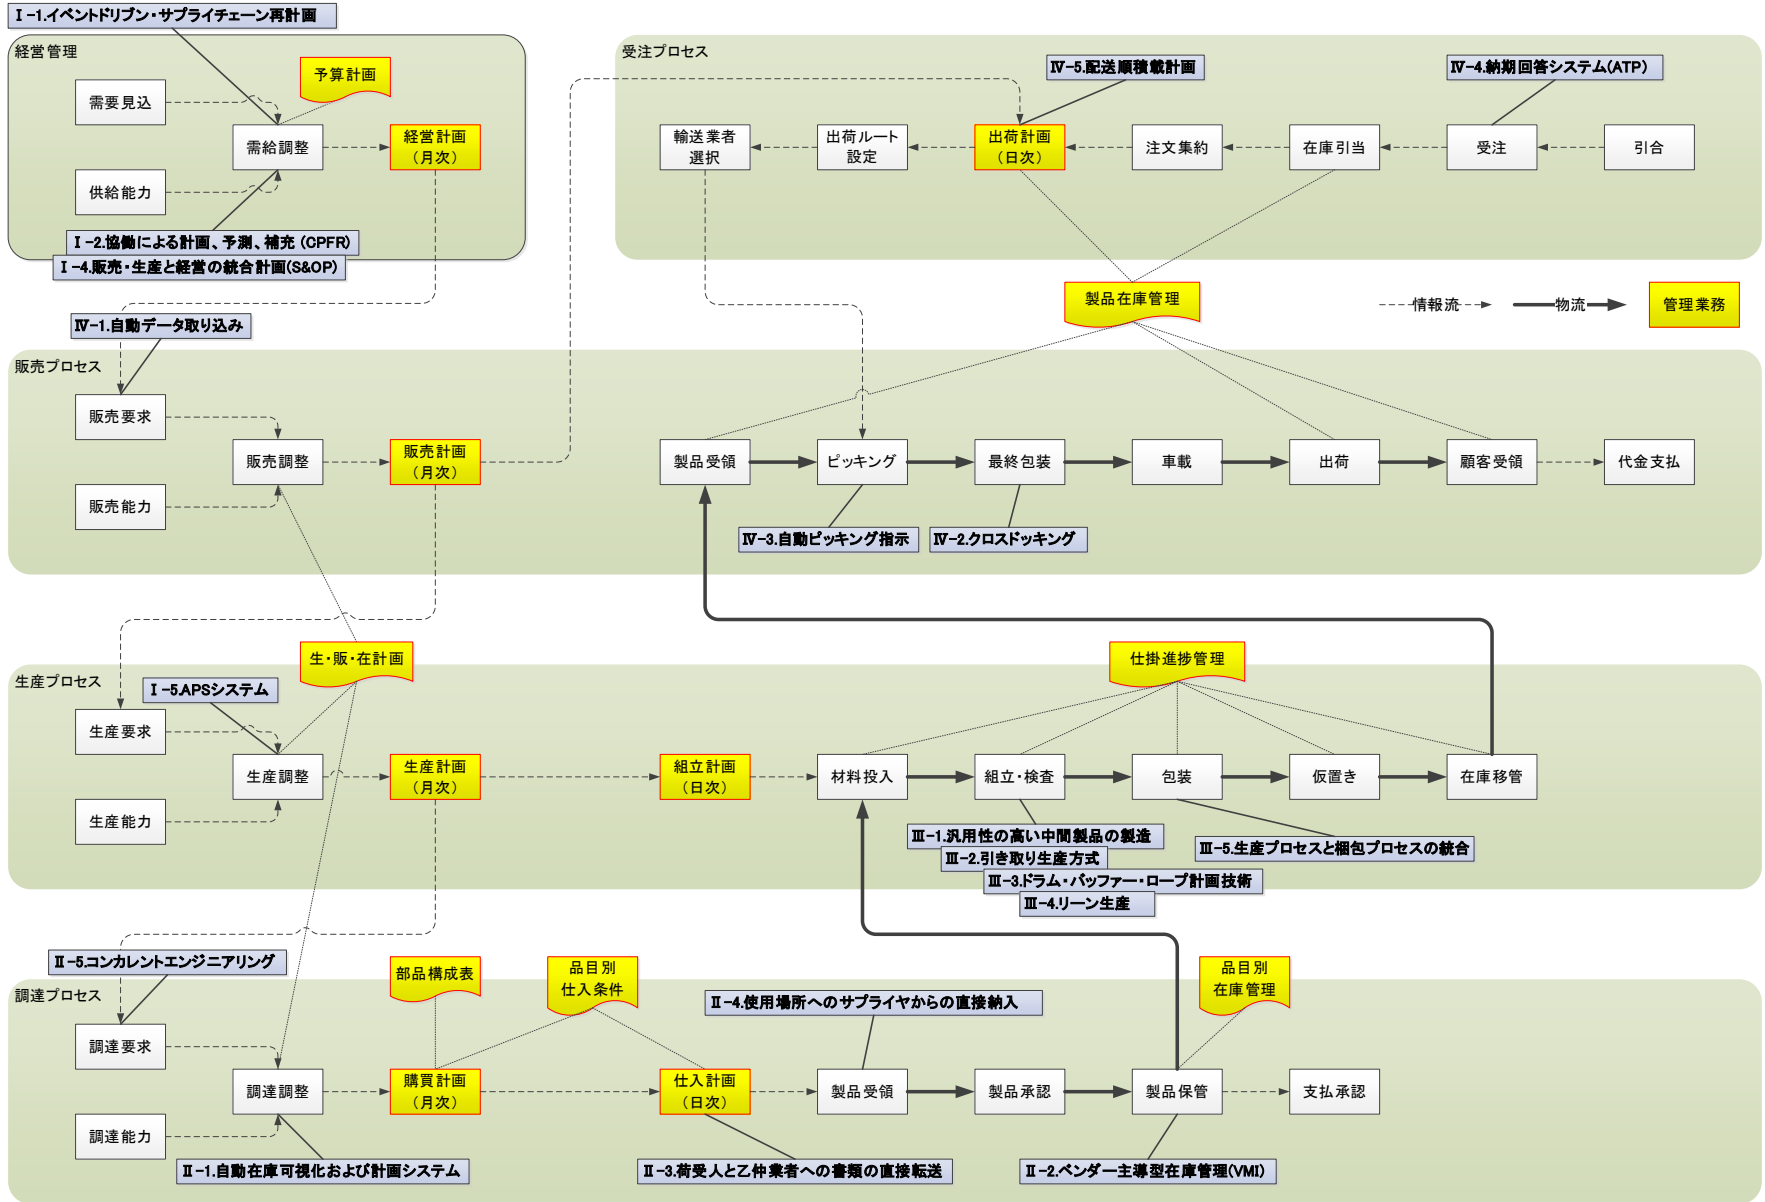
Ⅰ-1.イベントドリブン・サプライチェーン再計画

経営管理

予算計画

需要見込

需給調整

経営計画（月次）

供給能力

Ⅰ-2.協働による計画、予測、補充（CPFR）

Ⅰ-4.販売・生産と経営の統合計画(S&OP)

受注プロセス

Ⅳ-5.配送順積載計画

Ⅳ-4.納期回答システム(ATP)

輸送業者選択

出荷ルート設定

出荷計画（日次）

注文集約

在庫引当

受注

引合

製品在庫管理

情報流

物流

管理業務

Ⅳ-1.自動データ取り込み

販売プロセス

販売要求

販売調整

販売計画（月次）

販売能力

製品受領

ピッキング

最終包装

車載

出荷

顧客受領

代金支払

Ⅳ-3.自動ピッキング指示

Ⅳ-2.クロスドッキング

生・販・在計画

仕掛進捗管理

生産プロセス

Ⅰ-5APSシステム

生産要求

生産調整

生産計画（月次）

組立計画（日次）

材料投入

組立・検査

包装

仮置き

在庫移管

生産能力

Ⅲ-1.汎用性の高い中間製品の製造

Ⅲ-2.引き取り生産方式

Ⅲ-3.ドラム・バッファー・ロープ計画技術

Ⅲ-4.リーン生産

Ⅲ-5.生産プロセスと梱包プロセスの統合

Ⅱ-5.コンカレントエンジニアリング

部品構成表

品目別仕入条件

品目別在庫管理

調達プロセス

Ⅱ-4.使用場所へのサプライヤからの直接納入

調達要求

調達調整

購買計画（月次）

仕入計画（日次）

製品受領

製品承認

製品保管

支払承認

調達能力

Ⅱ-1.自動在庫可視化および計画システム

Ⅱ-3.荷受人と乙仲業者への書類の直接転送

Ⅱ-2.ベンダー主導型在庫管理(VMI)